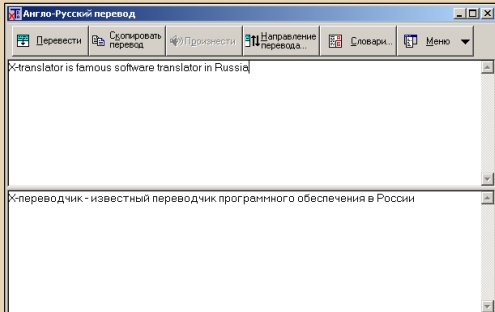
Англо-Русский перевод

Перевести
Скопировать перевод
Произнести
Направление перевода...
Словари...
Меню

X-translator is famous software translator in Russia

X-переводчик - известный переводчик программного обеспечения в России